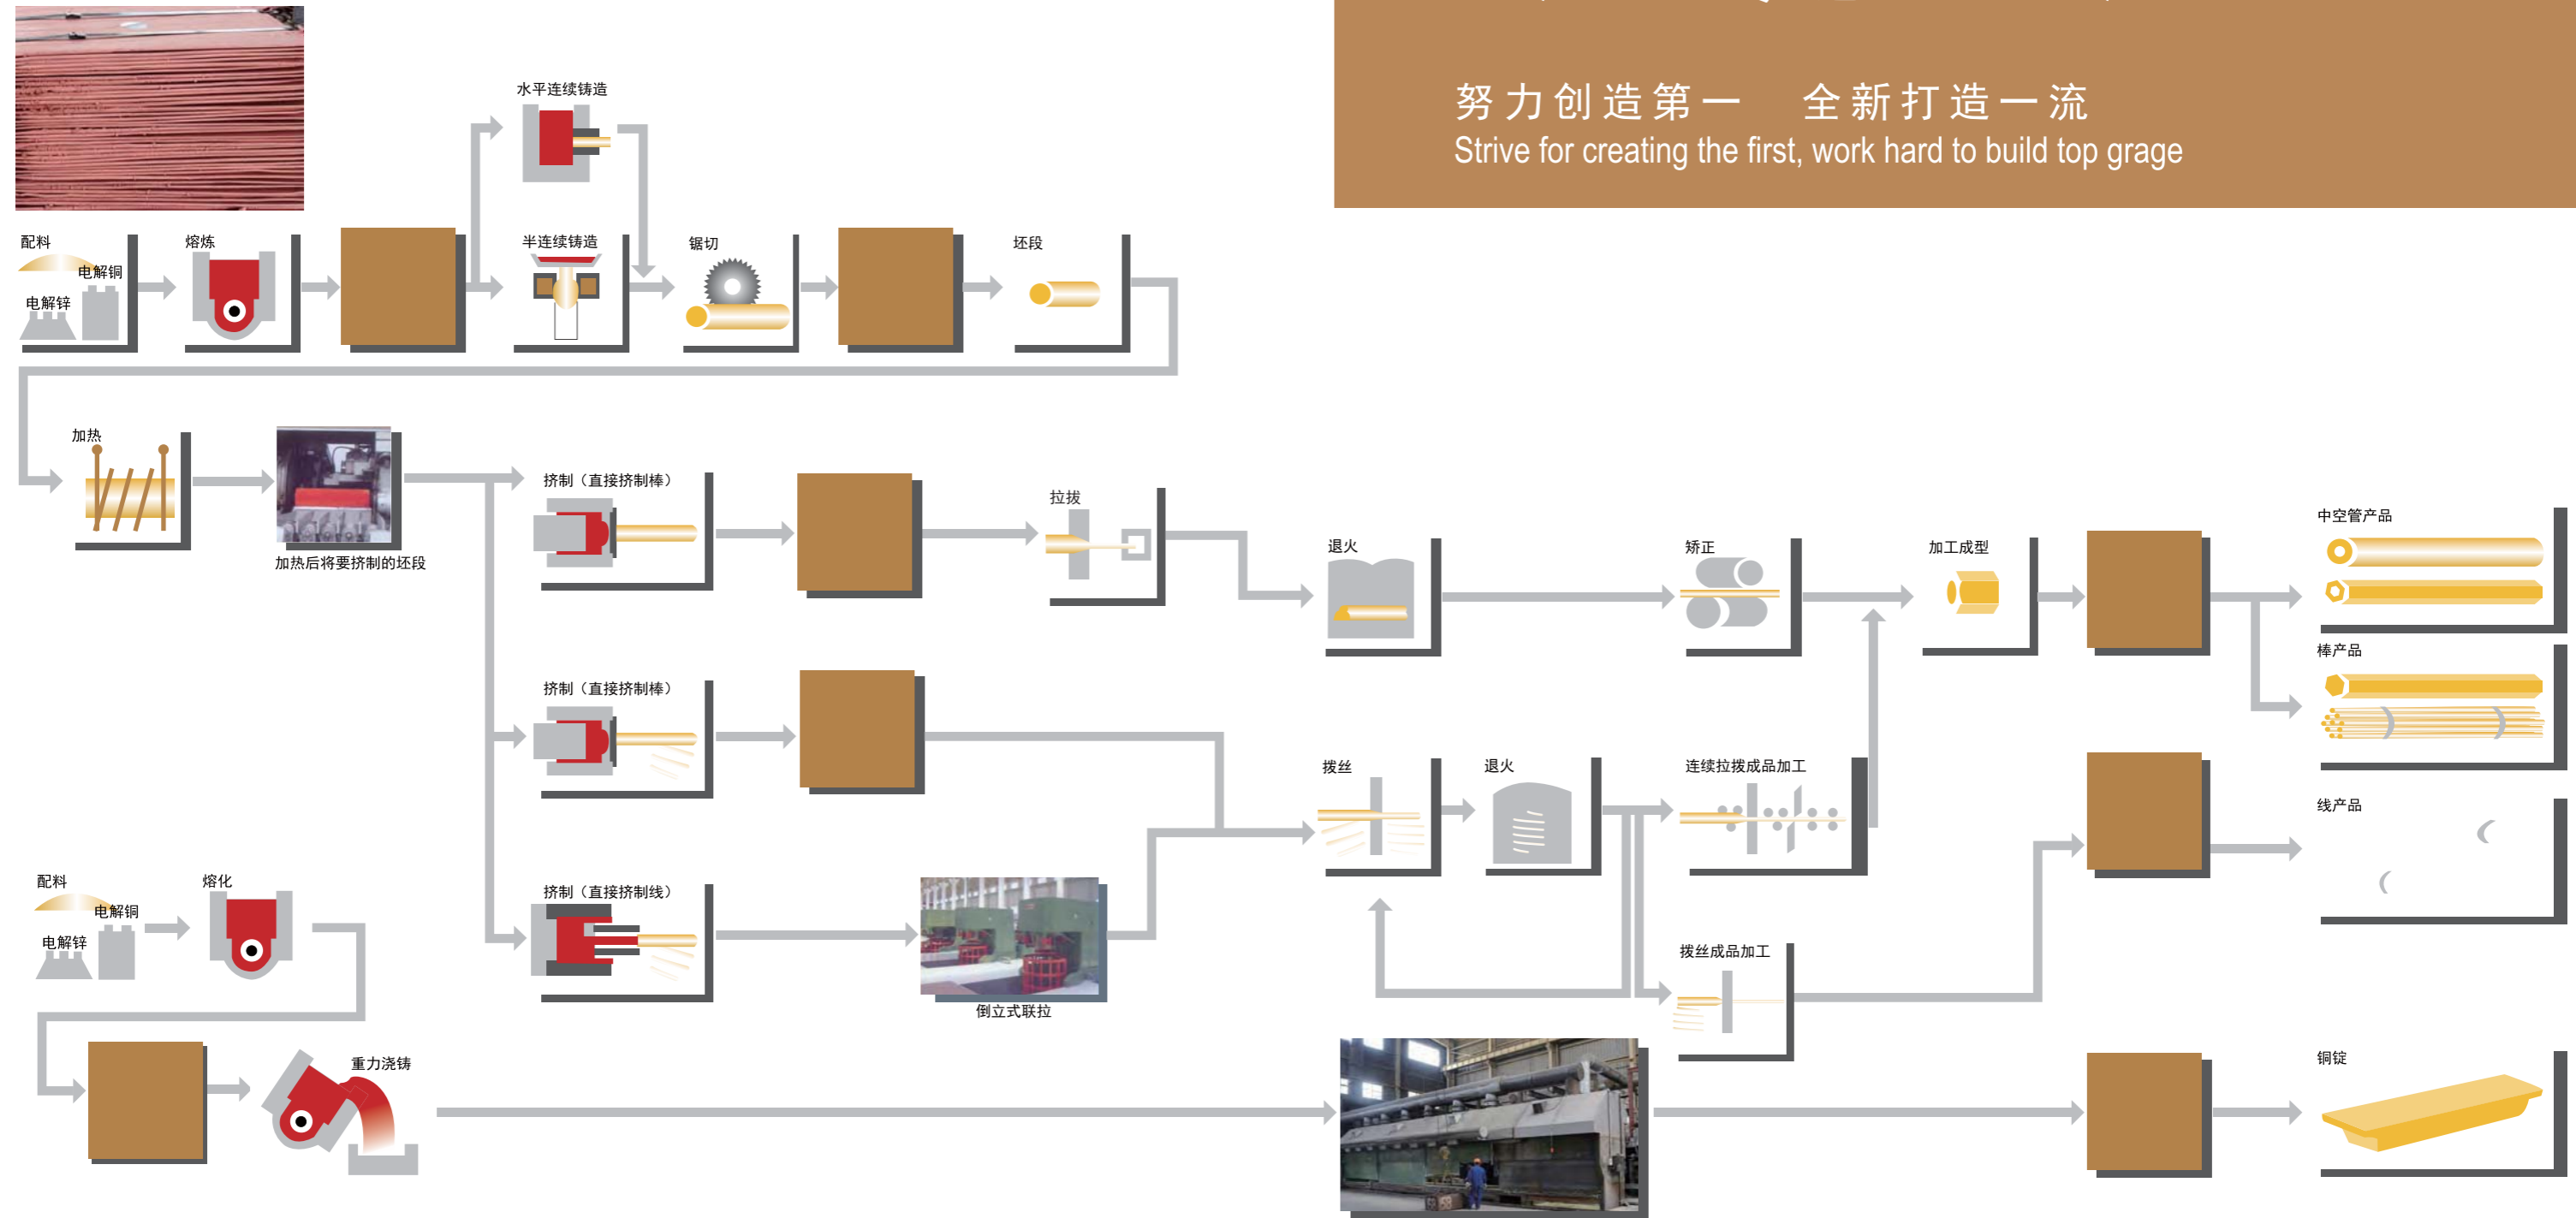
努力创造第一　全新打造一流
Strive for creating the first, work hard to build top grage

水平连续铸造

配料
电解铜
电解锌

熔炼

半连续铸造

锯切

坯段

加热

加热后将要挤制的坯段

挤制（直接挤制棒）

拉拔

退火

矫正

加工成型

中空管产品

棒产品

挤制（直接挤制棒）

拨丝

退火

连续拉拨成品加工

线产品

挤制（直接挤制线）

倒立式联拉

配料
电解铜
电解锌

熔化

拨丝成品加工

重力浇铸

铜锭